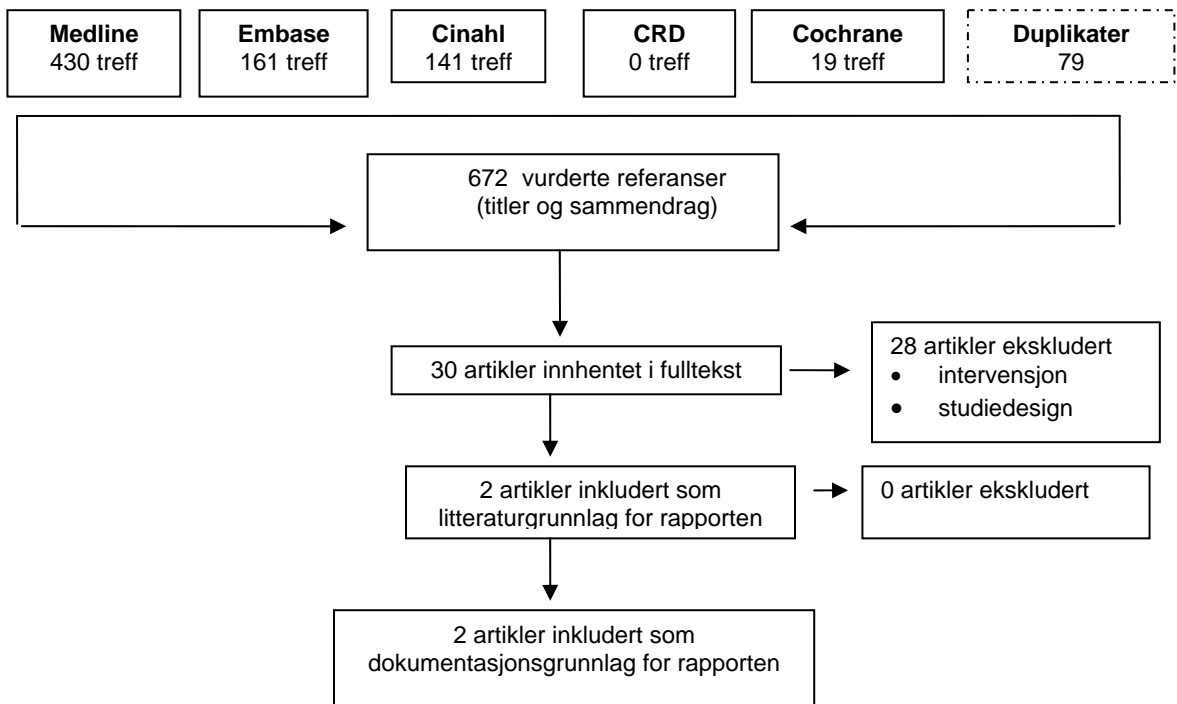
**Medline**
430 treff

**Embase**
161 treff

**Cinahl**
141 treff

**CRD**
0 treff

**Cochrane**
19 treff

**Duplikater**
79

672 vurderte referanser
(titler og sammendrag)

30 artikler innhentet i fulltekst

28 artikler ekskludert
- intervensjon
- studiedesign

2 artikler inkludert som litteraturgrunnlag for rapporten

0 artikler ekskludert

2 artikler inkludert som dokumentasjonsgrunnlag for rapporten